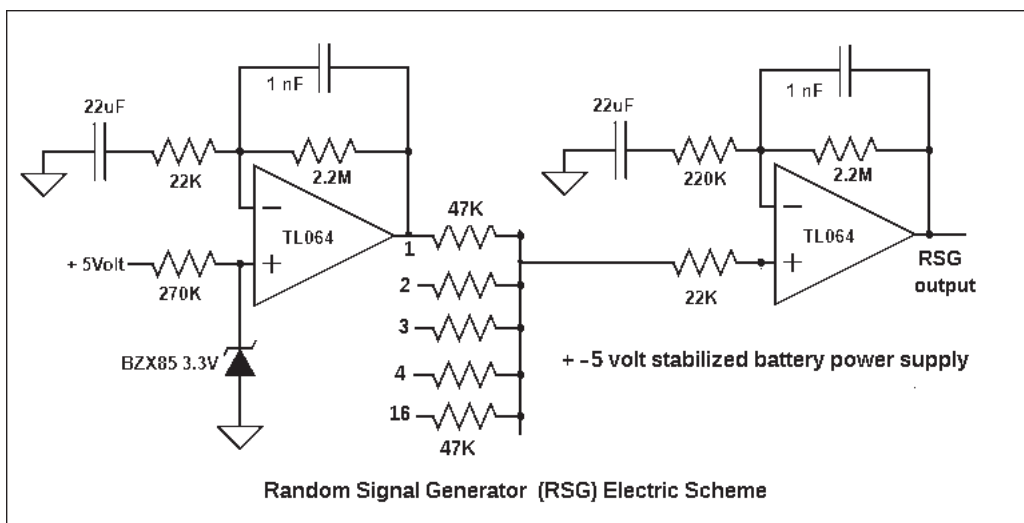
1 nF

22uF

22K

2.2M

TL064

+ 5Volt

270K

BZX85 3.3V

47K

1

2

3

4

16

47K

1 nF

22uF

220K

2.2M

TL064

22K

RSG output

+ -5 volt stabilized battery power supply

Random Signal Generator (RSG) Electric Scheme